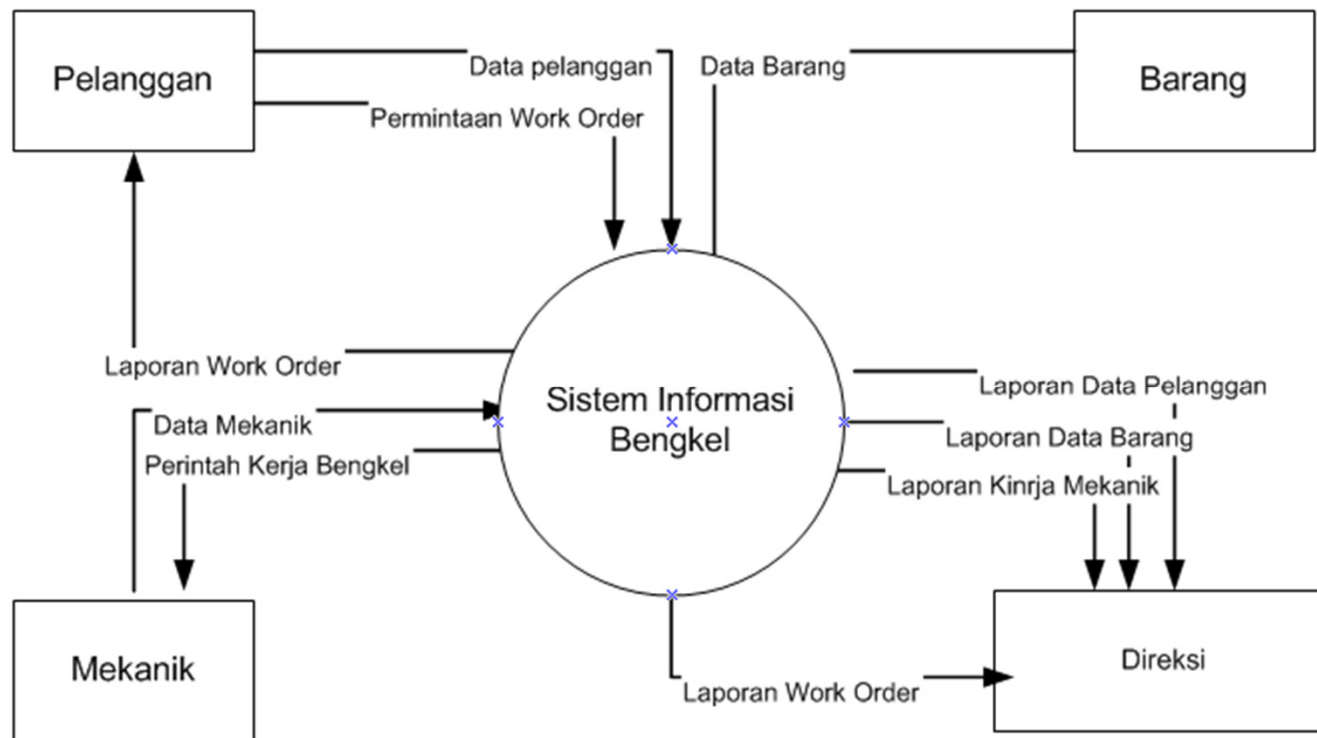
Pelanggan

Data pelanggan

Data Barang

Barang

Permintaan Work Order

Laporan Work Order

Sistem Informasi Bengkel

Laporan Data Pelanggan

Data Mekanik

Laporan Data Barang

Perintah Kerja Bengkel

Laporan Kinrja Mekanik

Mekanik

Direksi

Laporan Work Order